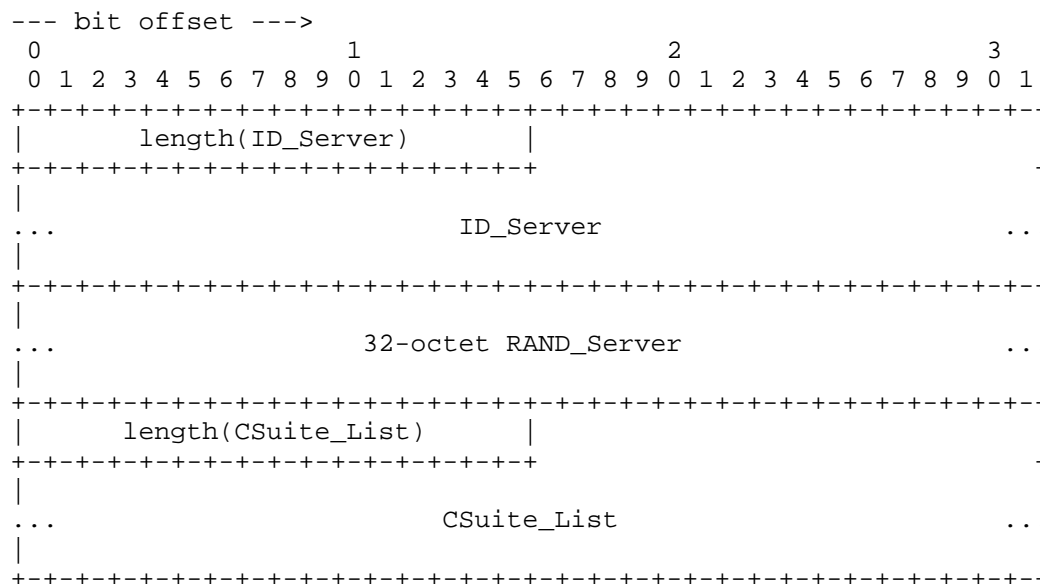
--- bit offset --->
 0                   1                   2                   3
 0 1 2 3 4 5 6 7 8 9 0 1 2 3 4 5 6 7 8 9 0 1 2 3 4 5 6 7 8 9 0 1
+-+-+-+-+-+-+-+-+-+-+-+-+-+-+-+-+-+-+-+-+-+-+-+-+-+-+-+-+-+-+-+-
|       length(ID_Server)       |
+-+-+-+-+-+-+-+-+-+-+-+-+-+-+-+-+
|
...                     ID_Server                               ..
|
+-+-+-+-+-+-+-+-+-+-+-+-+-+-+-+-+-+-+-+-+-+-+-+-+-+-+-+-+-+-+-+-
|
...                32-octet RAND_Server                         ..
|
+-+-+-+-+-+-+-+-+-+-+-+-+-+-+-+-+-+-+-+-+-+-+-+-+-+-+-+-+-+-+-+-
|      length(CSuite_List)      |
+-+-+-+-+-+-+-+-+-+-+-+-+-+-+-+-+
|
...                    CSuite_List                              ..
|
+-+-+-+-+-+-+-+-+-+-+-+-+-+-+-+-+-+-+-+-+-+-+-+-+-+-+-+-+-+-+-+-